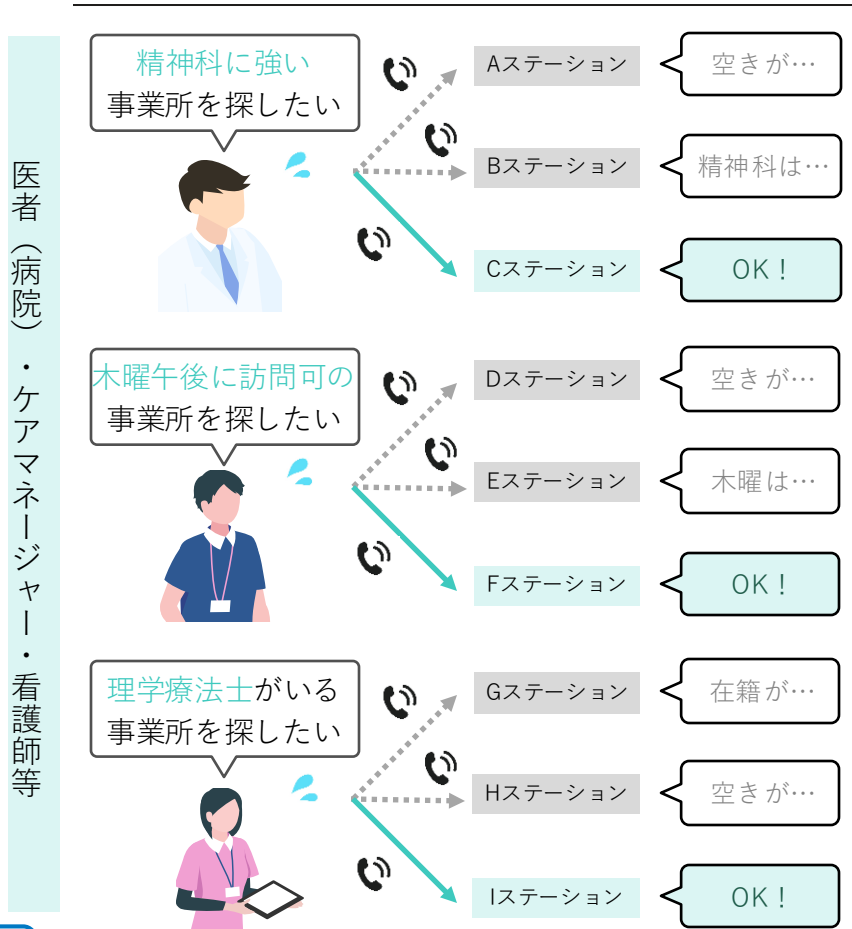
医者（病院）・ケアマネージャー・看護師等

精神科に強い
事業所を探したい

Aステーション
空きが…

Bステーション
精神科は…

Cステーション
OK！

木曜午後に訪問可の
事業所を探したい

Dステーション
空きが…

Eステーション
木曜は…

Fステーション
OK！

理学療法士がいる
事業所を探したい

Gステーション
在籍が…

Hステーション
空きが…

Iステーション
OK！